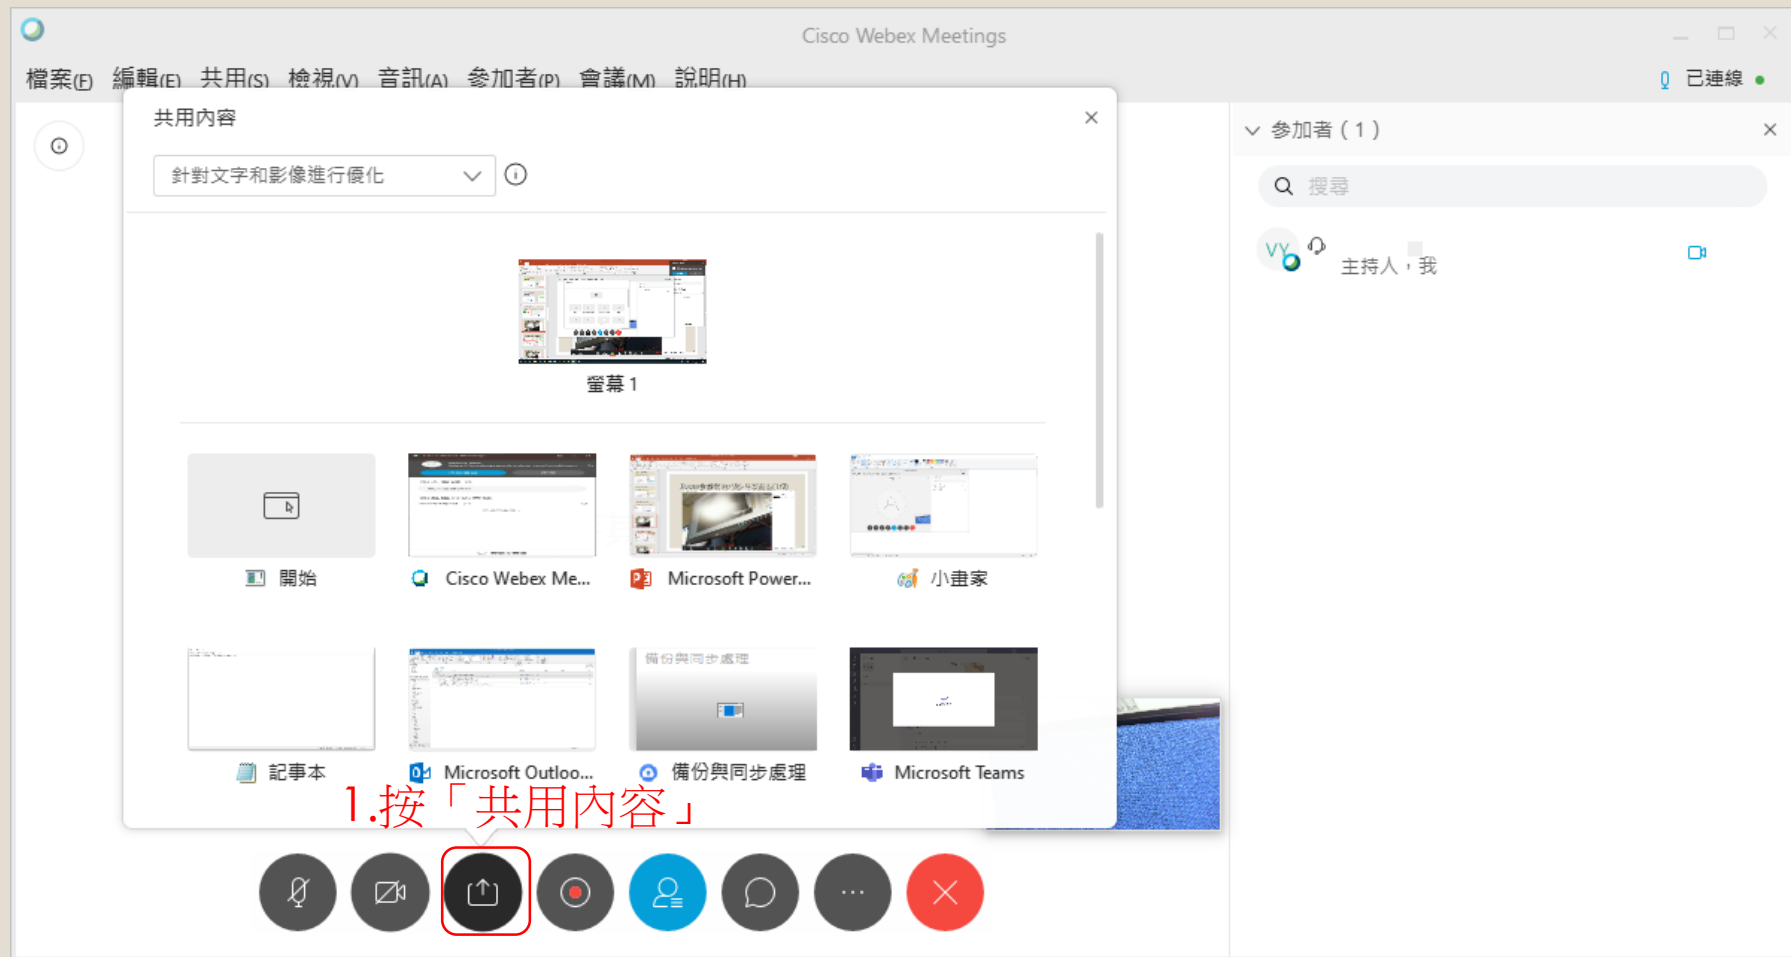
Cisco Webex Meetings

檔案(F) 編輯(E) 共用(S) 檢視(V) 音訊(A) 參加者(P) 會議(M) 說明(H)

已連線

共用內容

針對文字和影像進行優化

螢幕 1

開始

Cisco Webex Me...

Microsoft Power...

小畫家

記事本

Microsoft Outloo...

備份與同步處理

Microsoft Teams

1.按「共用內容」

參加者 (1)

搜尋

VY

主持人，我